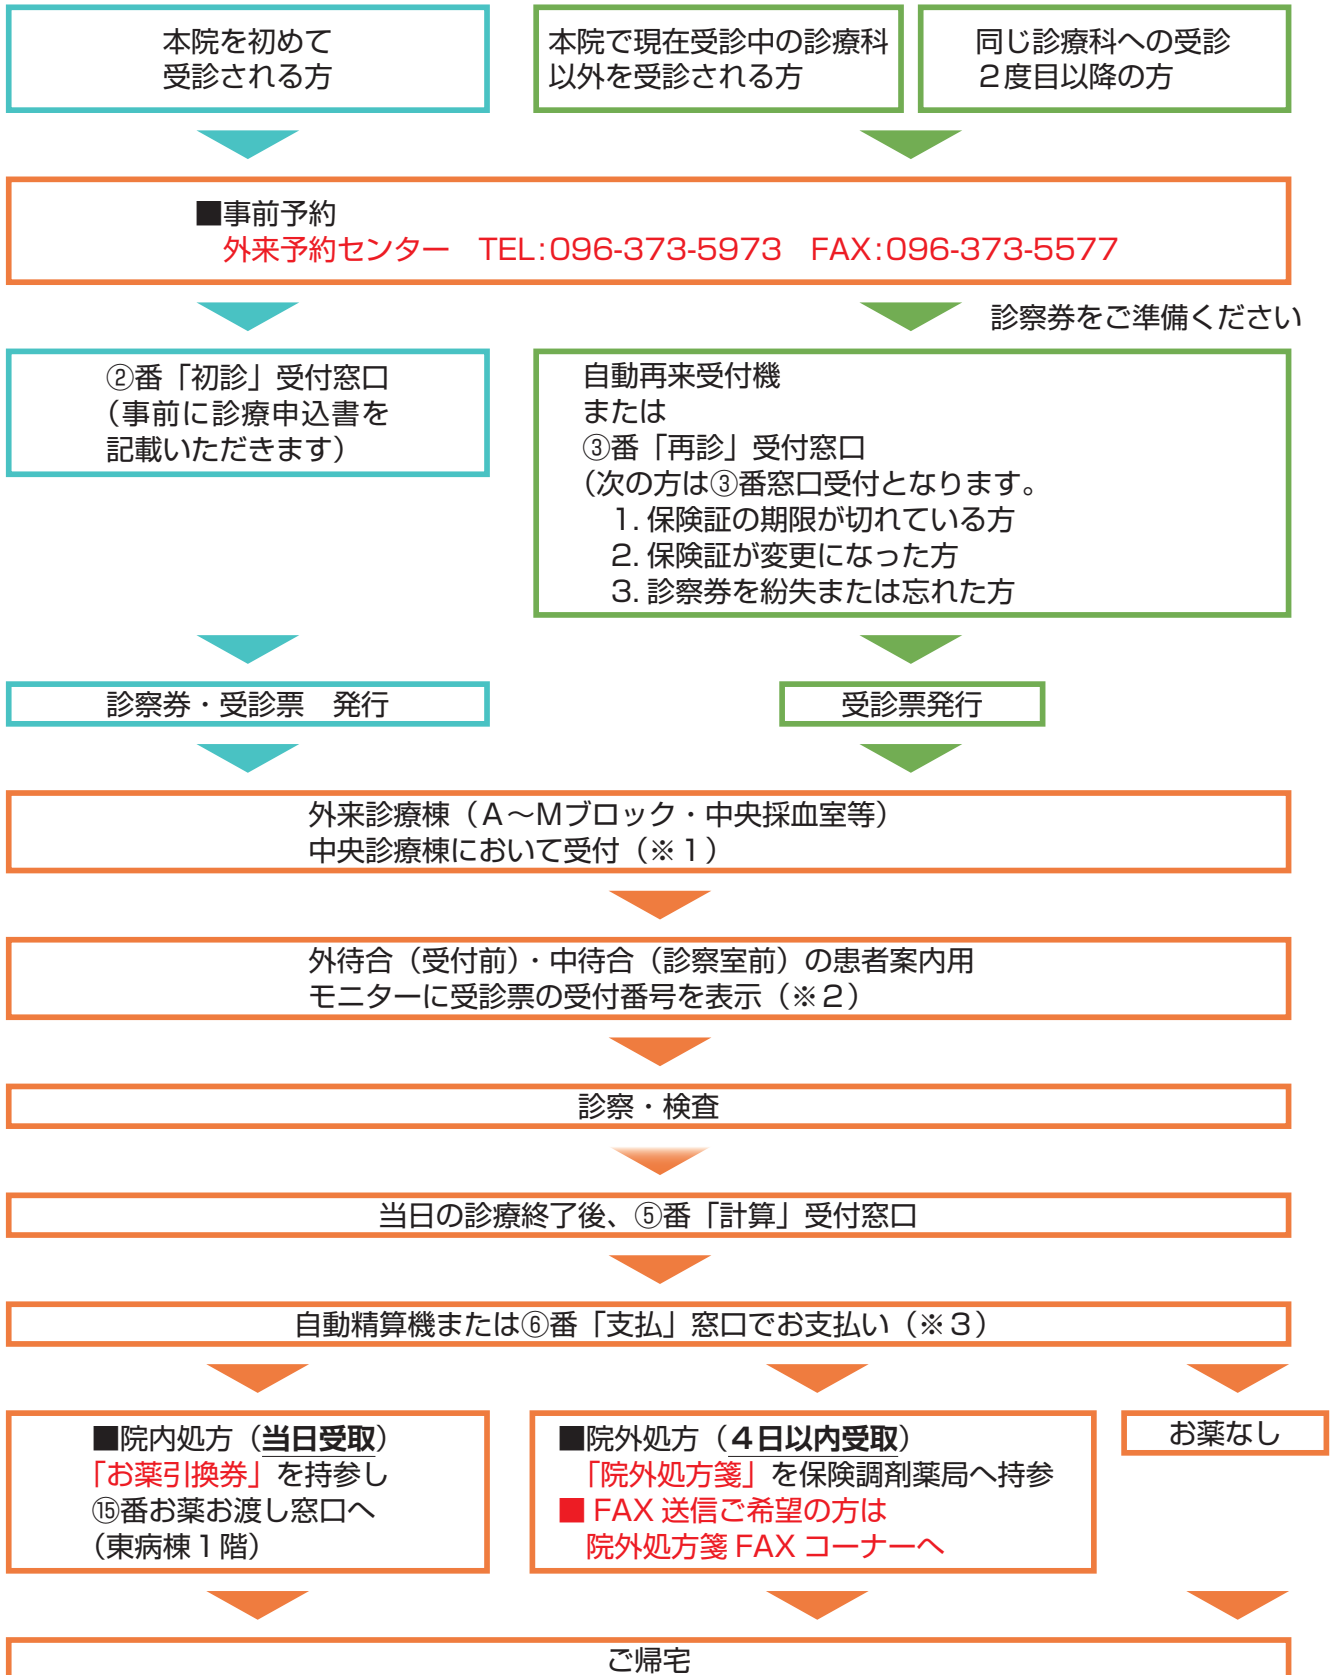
本院を初めて受診される方

本院で現在受診中の診療科以外を受診される方

同じ診療科への受診 ２度目以降の方

■事前予約
外来予約センター　TEL:096-373-5973　FAX:096-373-5577

診察券をご準備ください

②番「初診」受付窓口
（事前に診療申込書を記載いただきます）

自動再来受付機
または
③番「再診」受付窓口
（次の方は③番窓口受付となります。
1. 保険証の期限が切れている方
2. 保険証が変更になった方
3. 診察券を紛失または忘れた方

診察券・受診票　発行

受診票発行

外来診療棟（A～Mブロック・中央採血室等）
中央診療棟において受付（※１）

外待合（受付前）・中待合（診察室前）の患者案内用
モニターに受診票の受付番号を表示（※２）

診察・検査

当日の診療終了後、⑤番「計算」受付窓口

自動精算機または⑥番「支払」窓口でお支払い（※３）

■院内処方（当日受取）
「お薬引換券」を持参し
⑮番お薬お渡し窓口へ
（東病棟１階）

■院外処方（４日以内受取）
「院外処方箋」を保険調剤薬局へ持参
■ FAX 送信ご希望の方は
院外処方箋 FAX コーナーへ

お薬なし

ご帰宅